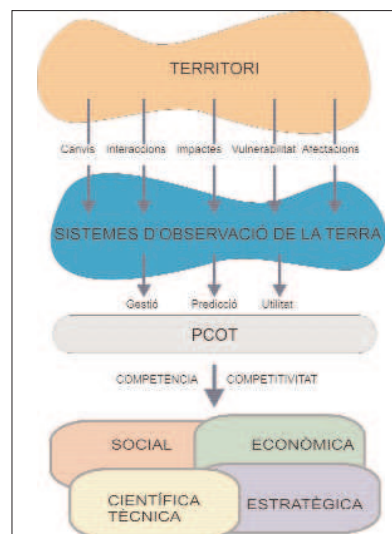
TERRITORI

Canvis Interaccions Impactes Vulnerabilitat Afectacions

SISTEMES D'OBSERVACIÓ DE LA TERRA

Gestió Predicció Utilitat

PCOT

COMPETÈNCIA COMPETITIVITAT

SOCIAL

ECONÒMICA

CIENTÍFICA TÈCNICA

ESTRATÈGICA